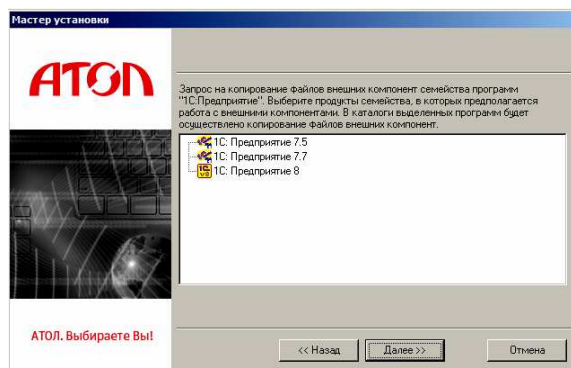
Мастер установки

АТОЛ

Запрос на копирование файлов внешних компонент семейства программ "1С:Предприятие". Выберите продукты семейства, в которых предполагается работа с внешними компонентами. В каталоги выделенных программ будет осуществлено копирование файлов внешних компонент.

1С: Предприятие 7.5
1С: Предприятие 7.7
1С: Предприятие 8

АТОЛ. Выбираете Вы!

<< Назад
Далее >>
Отмена